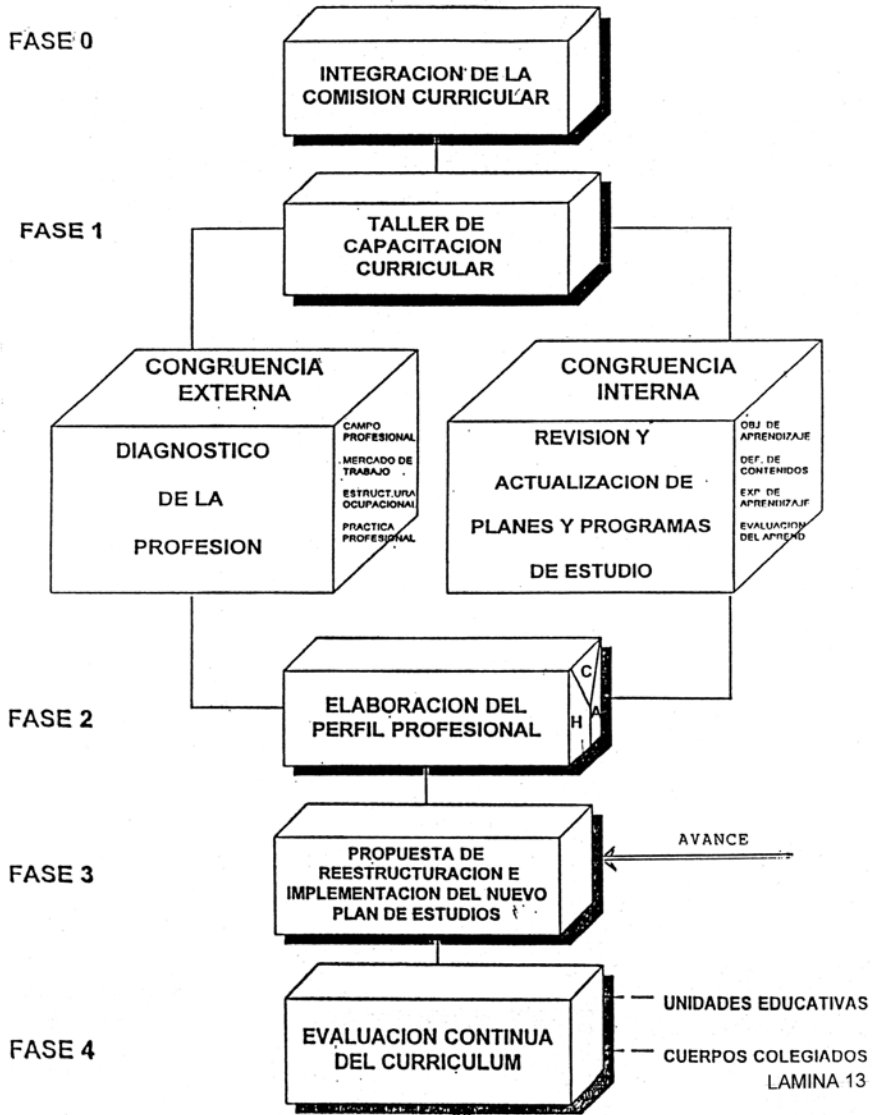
FASE 0

INTEGRACION DE LA COMISION CURRICULAR

FASE 1

TALLER DE CAPACITACION CURRICULAR

CONGRUENCIA EXTERNA

DIAGNOSTICO DE LA PROFESION

CAMPO PROFESIONAL

MERCADO DE TRABAJO

ESTRUCTURA OCUPACIONAL

PRACTICA PROFESIONAL

CONGRUENCIA INTERNA

REVISION Y ACTUALIZACION DE PLANES Y PROGRAMAS DE ESTUDIO

OBJ. DE APRENDIZAJE

DEF. DE CONTENIDOS

EXP. DE APRENDIZAJE

EVALUACION DEL APREND

FASE 2

ELABORACION DEL PERFIL PROFESIONAL

C

H

A

FASE 3

PROPUESTA DE REESTRUCTURACION E IMPLEMENTACION DEL NUEVO PLAN DE ESTUDIOS

AVANCE

FASE 4

EVALUACION CONTINUA DEL CURRICULUM

UNIDADES EDUCATIVAS

CUERPOS COLEGIADOS

LAMINA 13